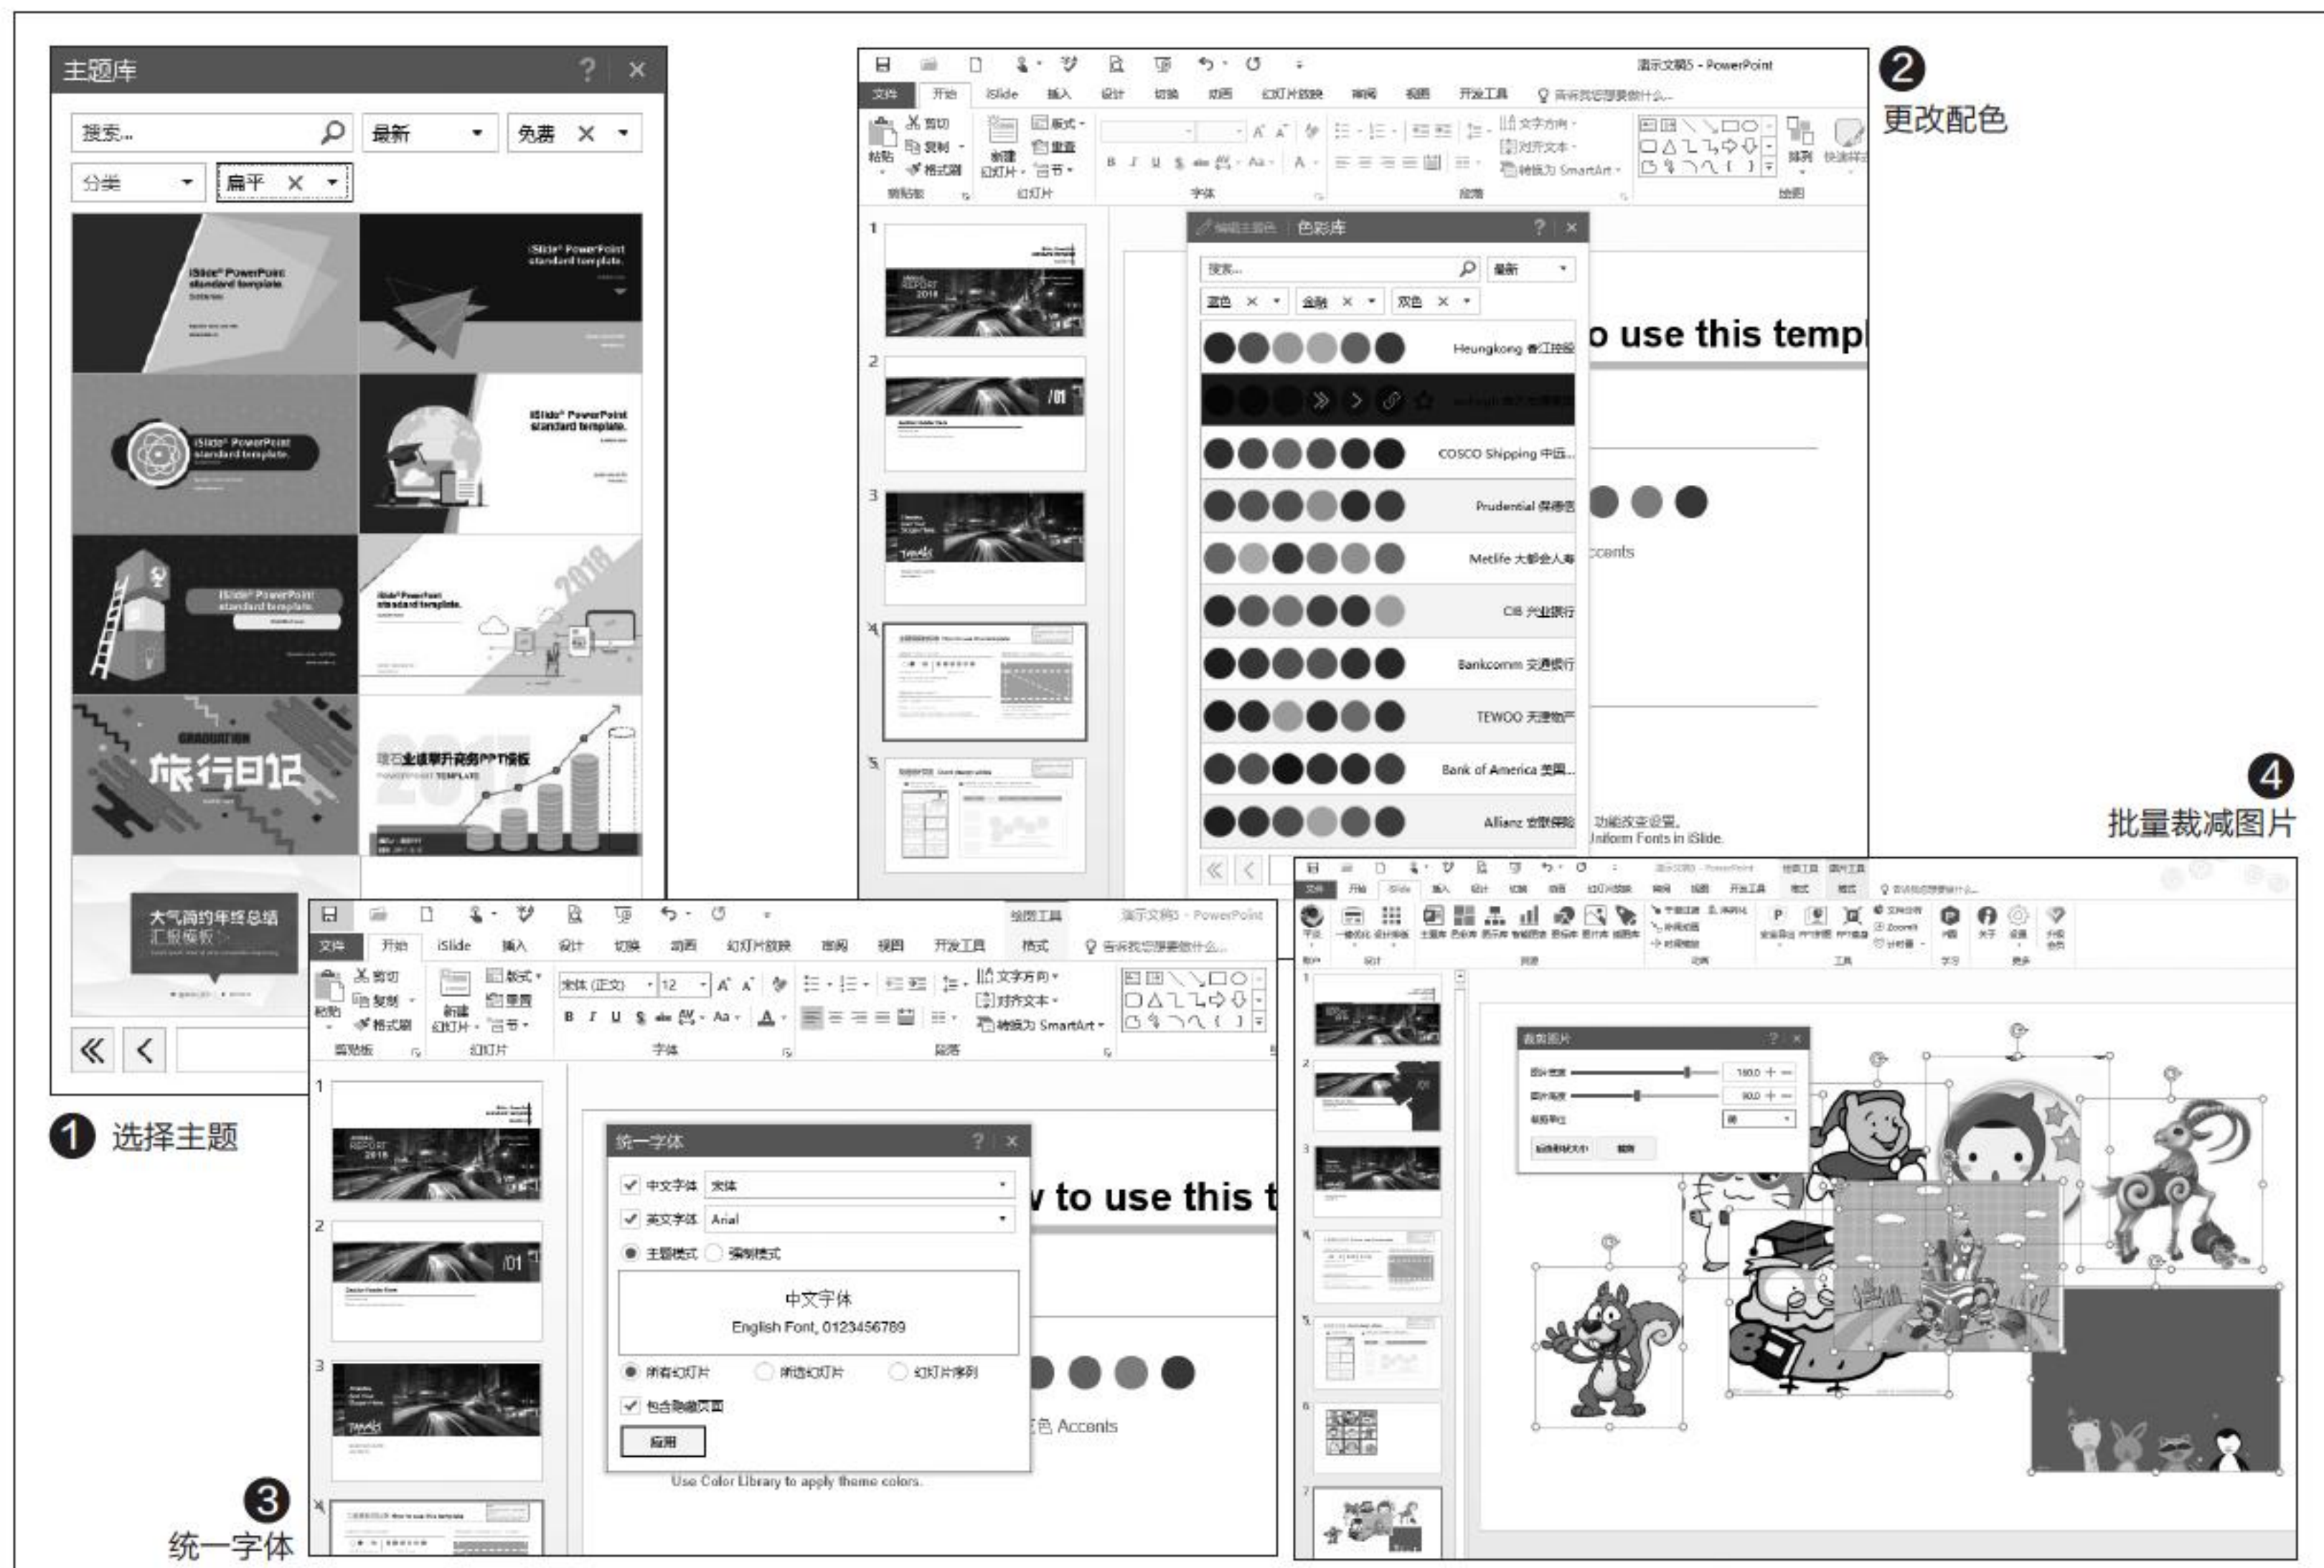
主题库

搜索...

最新

免费

分类

扁平

iSlide® PowerPoint standard template.

iSlide® PowerPoint standard template.

iSlide® PowerPoint standard template.

iSlide® PowerPoint standard template.

iSlide® PowerPoint standard template.

iSlide® PowerPoint standard template.

GRADUATION

旅行日记

2017

业绩攀升商务PPT模板

大气简约年终总结汇报模板

1 选择主题

演示文稿5 - PowerPoint

文件 开始 iSlide 插入 设计 切换 动画 幻灯片放映 审阅 视图 开发工具 告诉我您想要做什么...

剪切 复制 格式刷 粘贴 新建幻灯片 版式 重置 节 剪贴板 幻灯片 字体 段落 文字方向 对齐文本 转换为SmartArt 排列 快速样式 绘图

色彩库

搜索...

最新

蓝色 金融 双色

Heungkong 香江控股

COSCO Shipping 中远...

Prudential 保诚

Metlife 大都会人寿

CIB 兴业银行

Bankcomm 交通银行

TEWOO 天津物产

Bank of America 美国...

Allianz 安联保险

o use this templ

ccents

Uniform Fonts in iSlide.

2 更改配色

4 批量裁减图片

演示文稿5 - PowerPoint

文件 开始 iSlide 插入 设计 切换 动画 幻灯片放映 审阅 视图 开发工具 格式 告诉我您想要做什么...

宋体 (正文) 12

统一字体

中文字体 宋体

英文字体 Arial

主题模式 强制模式

中文字体

English Font, 0123456789

所有幻灯片 所选幻灯片 幻灯片序列

包含隐藏页面

应用

v to use this t

Accents

Use Color Library to apply theme colors.

3 统一字体

裁剪图片